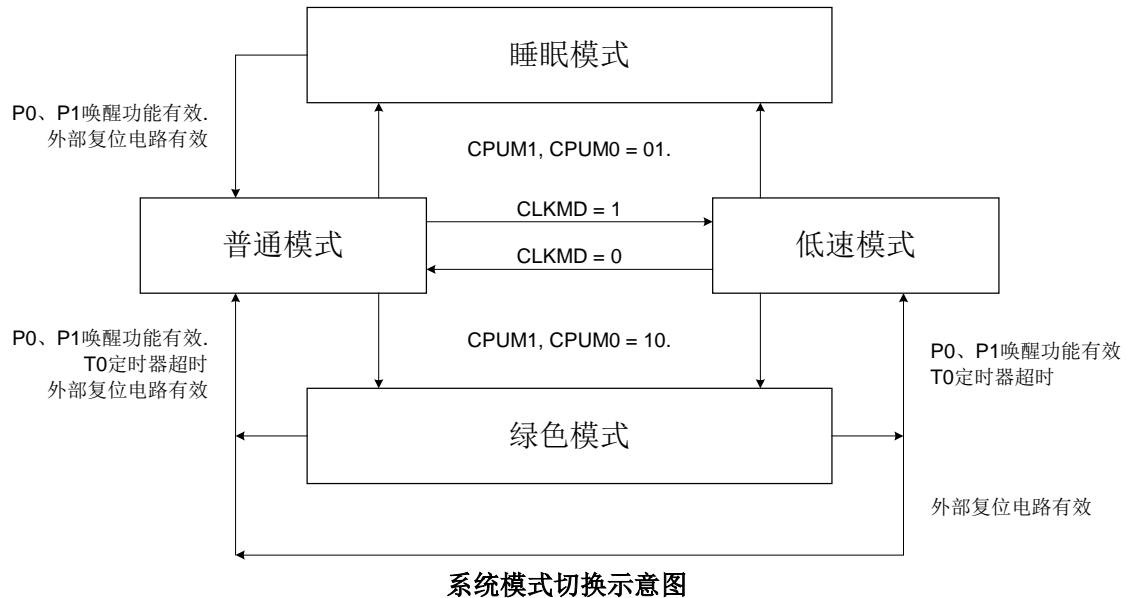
睡眠模式

P0、P1唤醒功能有效.
外部复位电路有效

CPUM1, CPUM0 = 01.

CLKMD = 1

普通模式

CLKMD = 0

低速模式

P0、P1唤醒功能有效.
T0定时器超时
外部复位电路有效

CPUM1, CPUM0 = 10.

P0、P1唤醒功能有效
T0定时器超时

绿色模式

外部复位电路有效

系统模式切换示意图